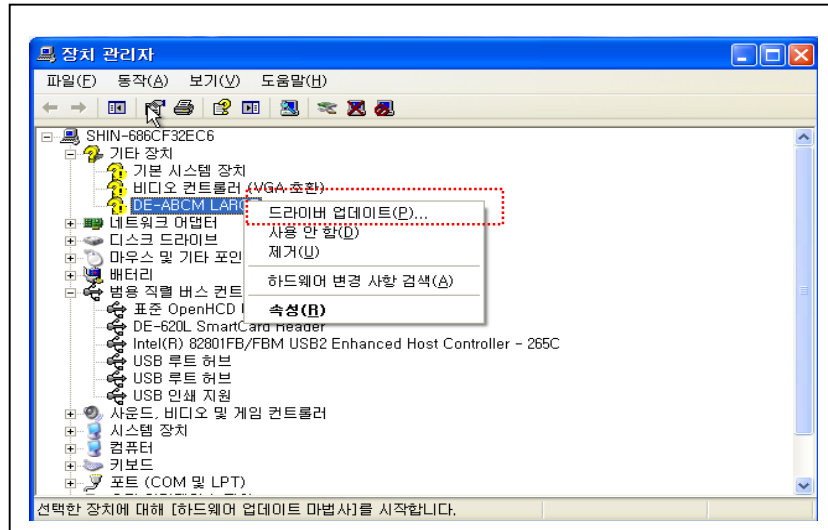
장치 관리자

파일(F) 동작(A) 보기(V) 도움말(H)

SHIN-686CF32EC6
기타 장치
기본 시스템 장치
비디오 컨트롤러 (VGA 호환)
DE-ABCM LARG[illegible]
네트워크 어댑터
디스크 드라이브
마우스 및 기타 포인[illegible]
배터리
범용 직렬 버스 컨트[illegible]
표준 OpenHCD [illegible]
DE-620L SmartCard Header
Intel(R) 82801FB/FBM USB2 Enhanced Host Controller - 265C
USB 루트 허브
USB 루트 허브
USB 인쇄 지원
사운드, 비디오 및 게임 컨트롤러
시스템 장치
컴퓨터
키보드
포트 (COM 및 LPT)

드라이버 업데이트(P)...
사용 안 함(D)
제거(U)
하드웨어 변경 사항 검색(A)
속성(R)

선택한 장치에 대해 [하드웨어 업데이트 마법사]를 시작합니다.